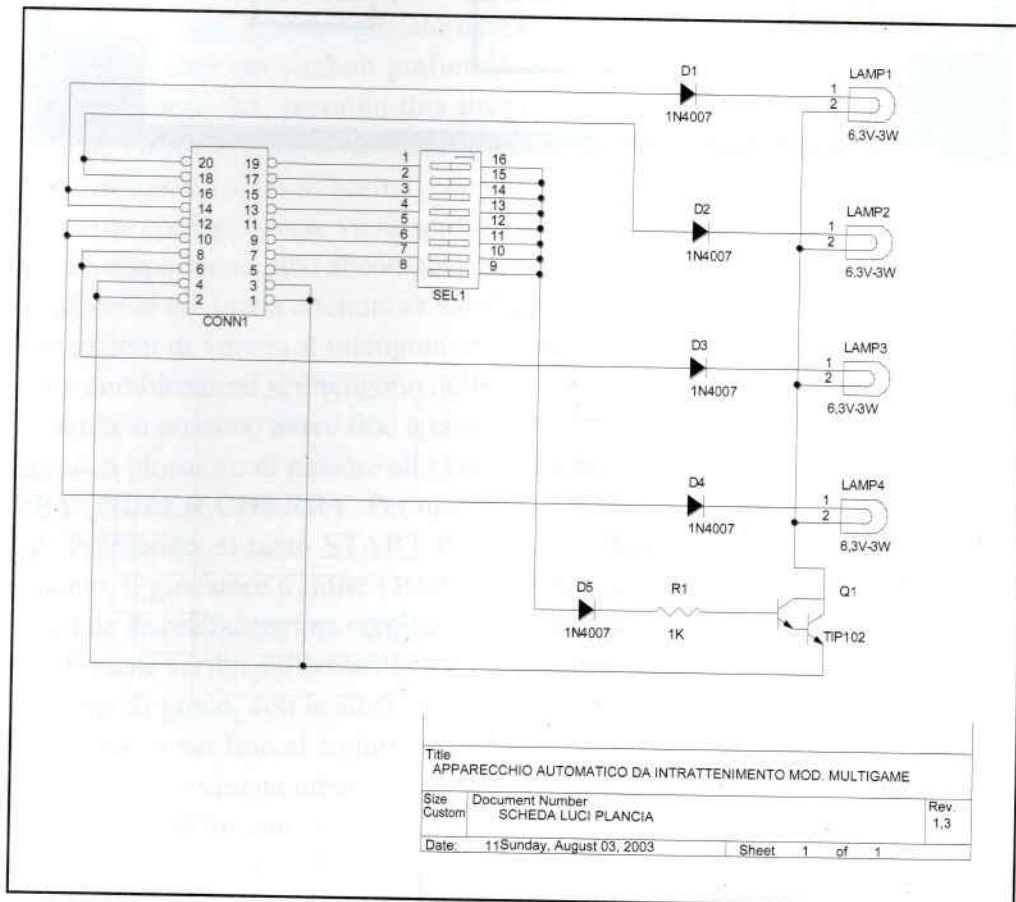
D1
1N4007
LAMP1
1
2
6,3V-3W

20 19
18 17
16 15
14 13
12 11
10 9
8 7
6 5
4 3
2 1
CONN1

1 16
2 15
3 14
4 13
5 12
6 11
7 10
8 9
SEL1

D2
1N4007
LAMP2
1
2
6,3V-3W

D3
1N4007
LAMP3
1
2
6,3V-3W

D4
1N4007
LAMP4
1
2
6,3V-3W

D5
1N4007
R1
1K
Q1
TIP102

| Title APPARECCHIO AUTOMATICO DA INTRATTENIMENTO MOD. MULTIGAME | | |
|---|---|---|
| Size Custom | Document Number SCHEDA LUCI PLANCIA | Rev. 1,3 |
| Date: 11Sunday, August 03, 2003 | Sheet 1 of 1 | |